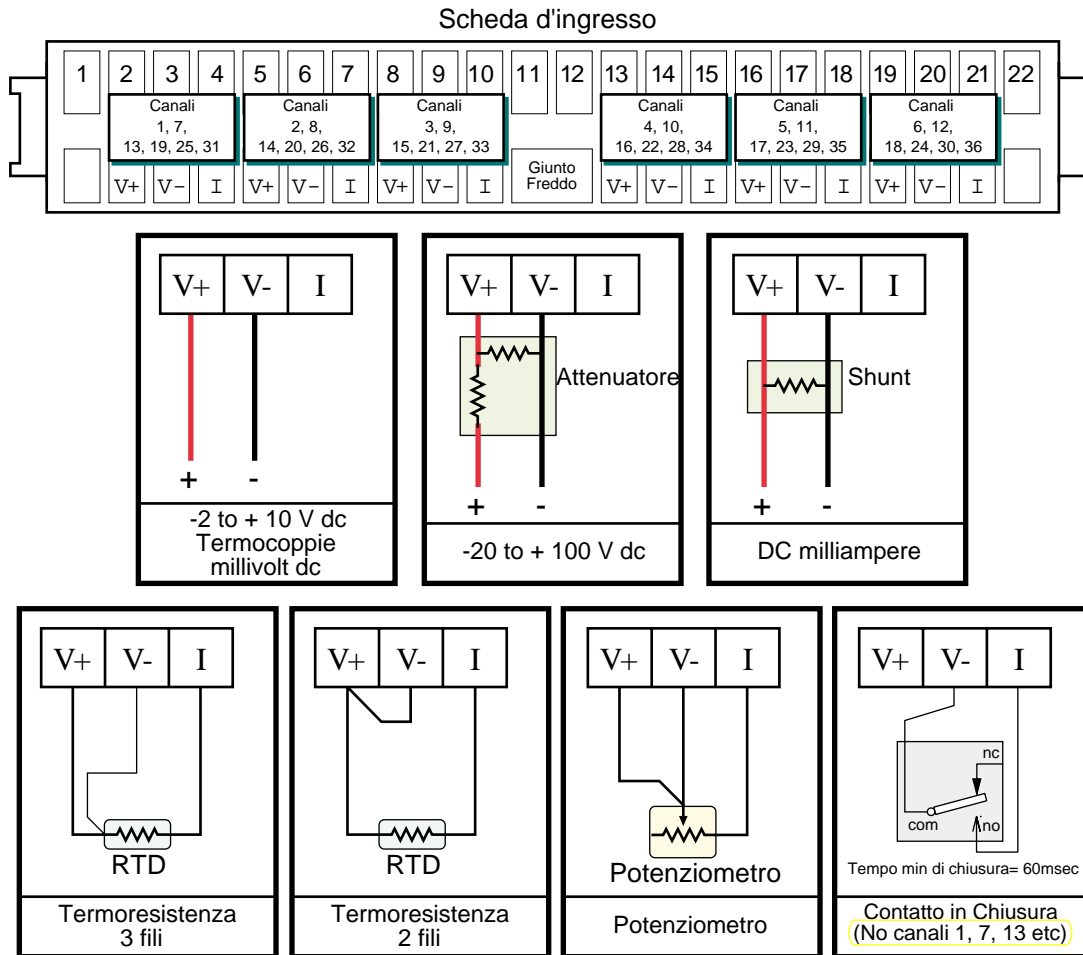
Scheda d'ingresso

1 2 3 4 5 6 7 8 9 10 11 12 13 14 15 16 17 18 19 20 21 22

Canali 1, 7, 13, 19, 25, 31

Canali 2, 8, 14, 20, 26, 32

Canali 3, 9, 15, 21, 27, 33

Canali 4, 10, 16, 22, 28, 34

Canali 5, 11, 17, 23, 29, 35

Canali 6, 12, 18, 24, 30, 36

V+ V− I V+ V− I V+ V− I

Giunto Freddo

V+ V− I V+ V− I V+ V− I

V+ V- I

+ -

-2 to + 10 V dc
Termocoppie
millivolt dc

V+ V- I

Attenuatore

+ -

-20 to + 100 V dc

V+ V- I

Shunt

+ -

DC milliampere

V+ V- I

RTD

Termoresistenza
3 fili

V+ V- I

RTD

Termoresistenza
2 fili

V+ V- I

Potenziometro

Potenziometro

V+ V- I

nc
com no

Tempo min di chiusura= 60msec

Contatto in Chiusura
(No canali 1, 7, 13 etc)